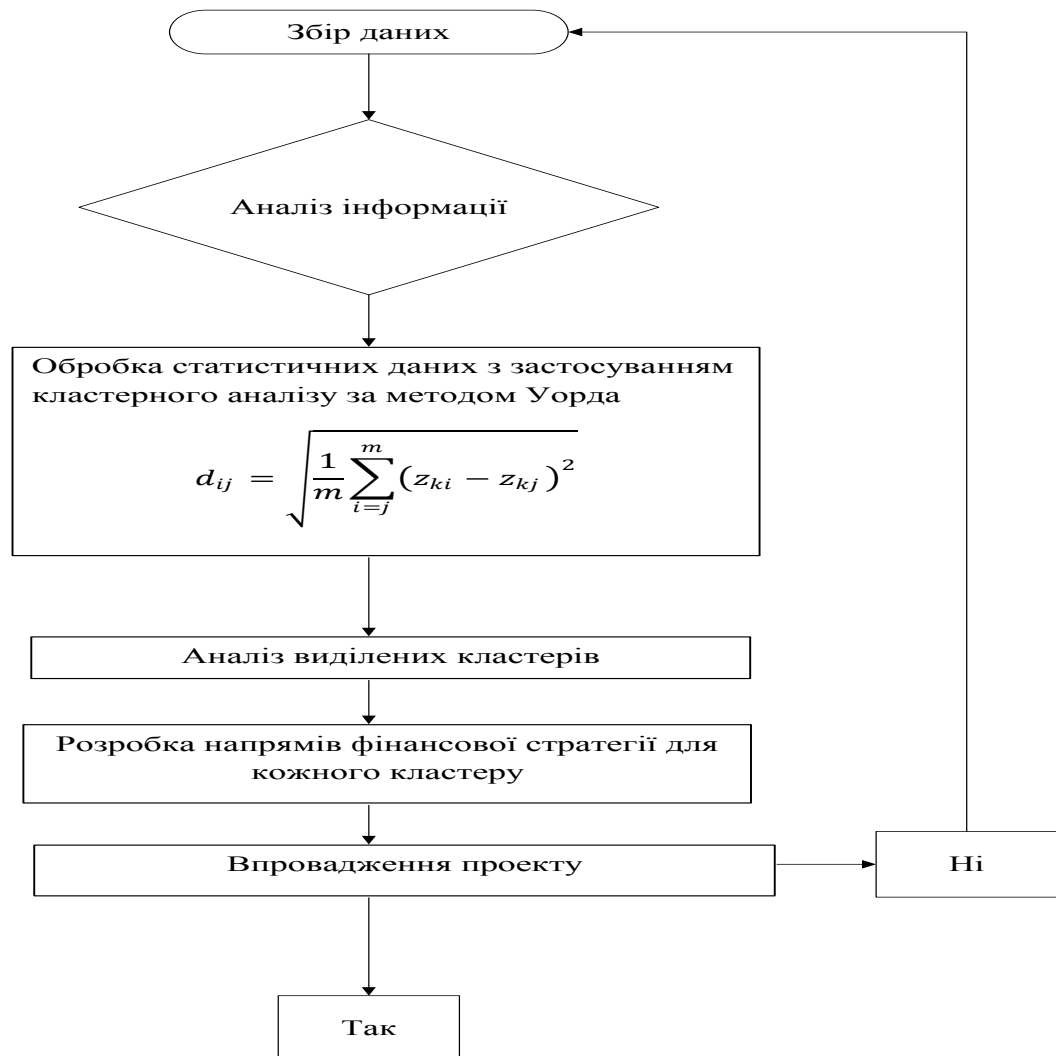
Збір даних

Аналіз інформації

Обробка статистичних даних з застосуванням кластерного аналізу за методом Уорда

$d_{ij} = \sqrt{\frac{1}{m}\sum_{i=j}^{m}(z_{ki} - z_{kj})^2}$

Аналіз виділених кластерів

Розробка напрямів фінансової стратегії для кожного кластеру

Впровадження проекту

Ні

Так